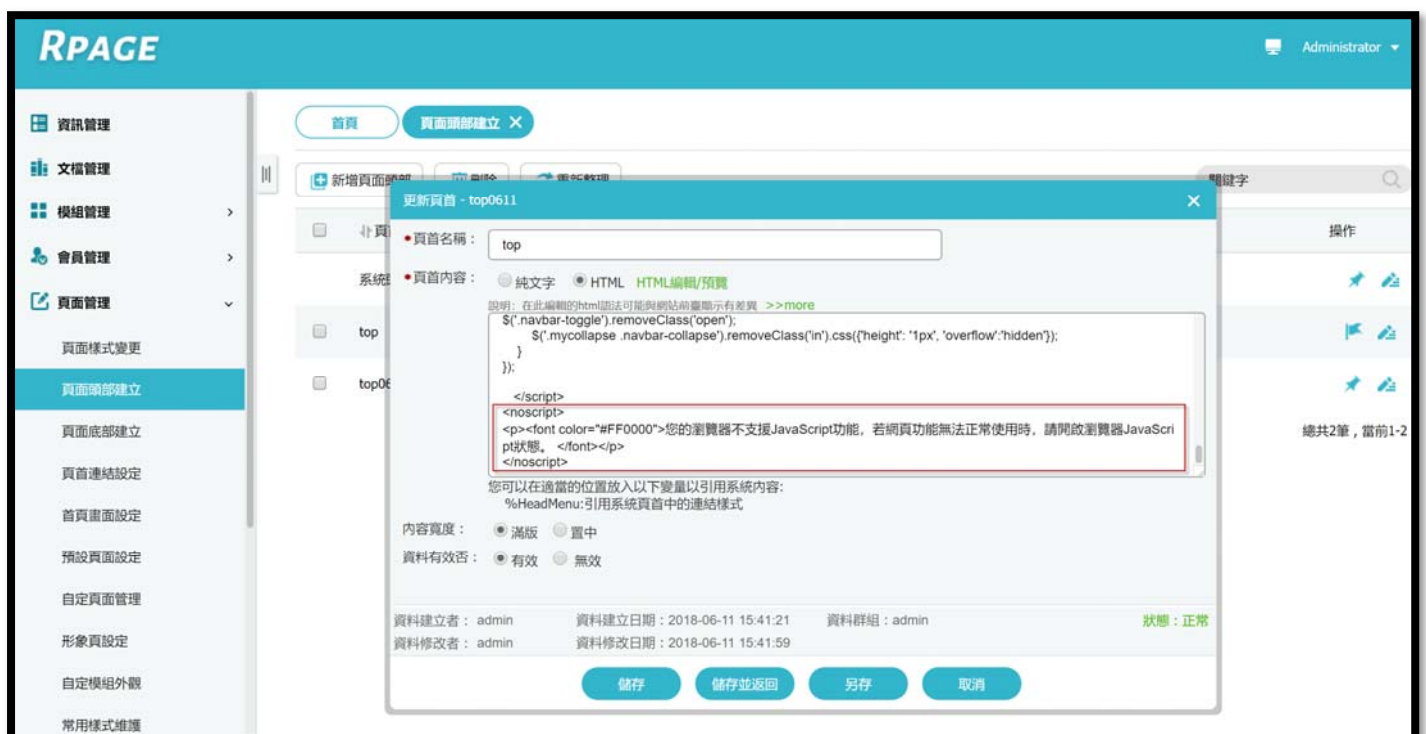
RPAGE

Administrator

資訊管理
文檔管理
模組管理
會員管理
頁面管理
頁面樣式變更
頁面頭部建立
頁面底部建立
頁首連結設定
首頁畫面設定
預設頁面設定
自定頁面管理
形象頁設定
自定模組外觀
常用樣式維護

首頁
頁面頭部建立 ✕

新增頁面頭部
刪除
重新整理
關鍵字

頁
操作
系統
top
top06

總共2筆，當前1-2

更新頁首 - top0611 ✕

•頁首名稱： top
•頁首內容： 純文字 HTML HTML編輯/預覽
說明：在此編輯的html語法可能與網站前臺顯示有差異 >>more

$('.navbar-toggle').removeClass('open');
$('.mycollapse .navbar-collapse').removeClass('in').css({'height': '1px', 'overflow':'hidden'});
}
});

</script>
<noscript>
<p><font color="#FF0000">您的瀏覽器不支援JavaScript功能，若網頁功能無法正常使用時，請開啟瀏覽器JavaScript狀態。 </font></p>
</noscript>

您可以在適當的位置放入以下變量以引用系統內容:
%HeadMenu:引用系統頁首中的連結樣式

內容寬度： 滿版 置中
資料有效否： 有效 無效

資料建立者：admin 資料建立日期：2018-06-11 15:41:21 資料群組：admin 狀態：正常
資料修改者：admin 資料修改日期：2018-06-11 15:41:59

儲存 儲存並返回 另存 取消